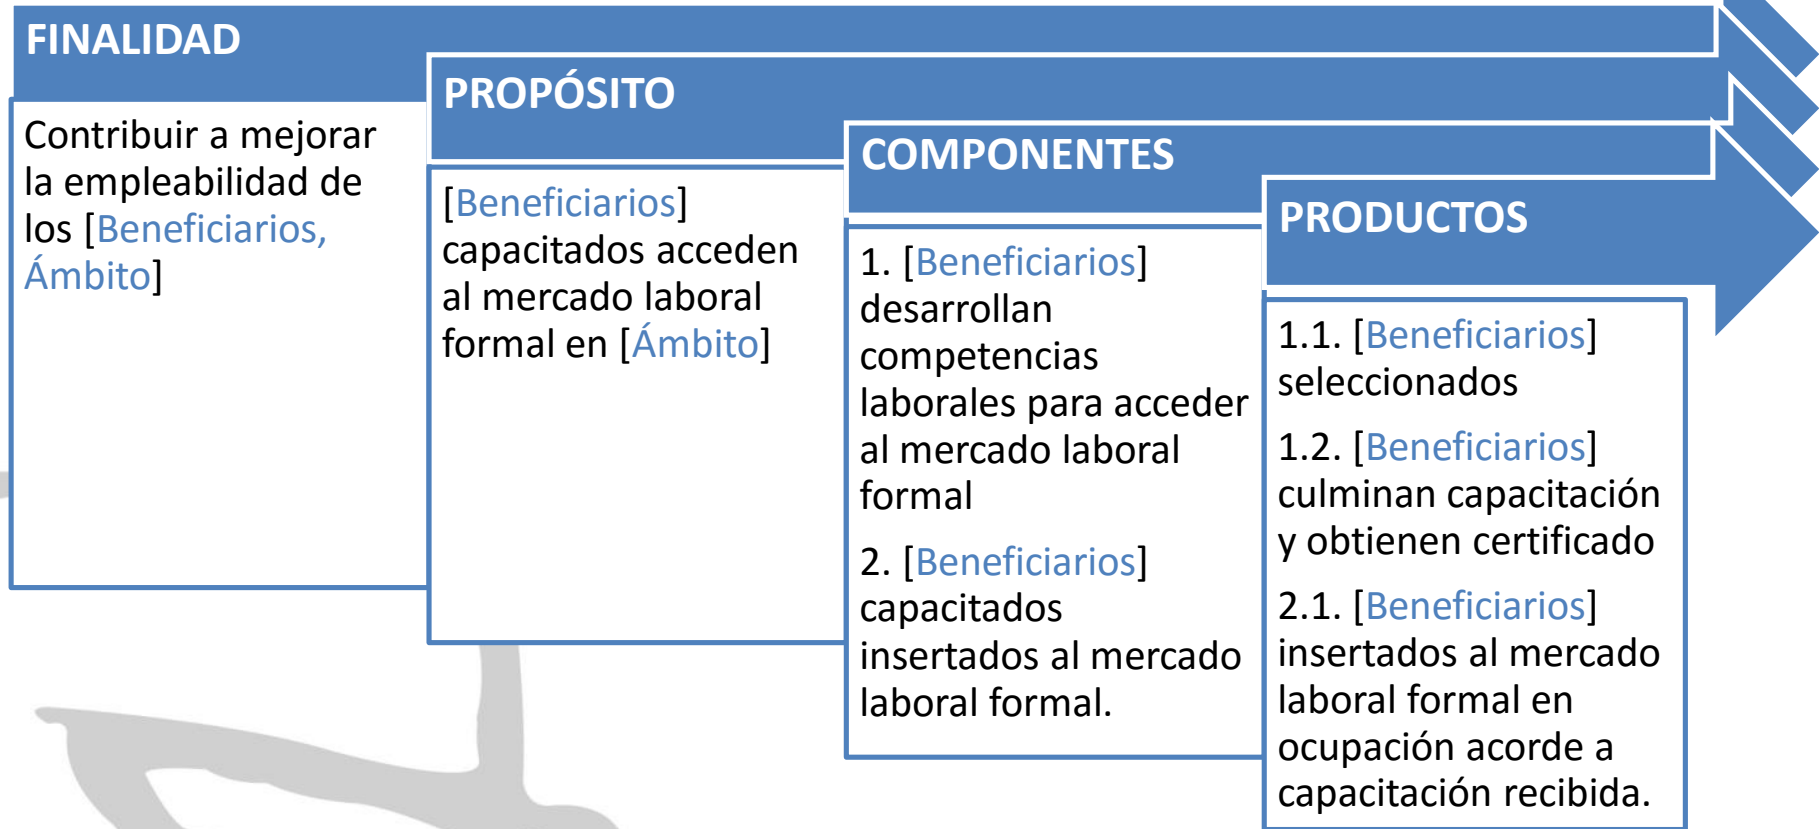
FINALIDAD

Contribuir a mejorar la empleabilidad de los [Beneficiarios, Ámbito]

PROPÓSITO

[Beneficiarios] capacitados acceden al mercado laboral formal en [Ámbito]

COMPONENTES

1. [Beneficiarios] desarrollan competencias laborales para acceder al mercado laboral formal

2. [Beneficiarios] capacitados insertados al mercado laboral formal.

PRODUCTOS

1.1. [Beneficiarios] seleccionados

1.2. [Beneficiarios] culminan capacitación y obtienen certificado

2.1. [Beneficiarios] insertados al mercado laboral formal en ocupación acorde a capacitación recibida.